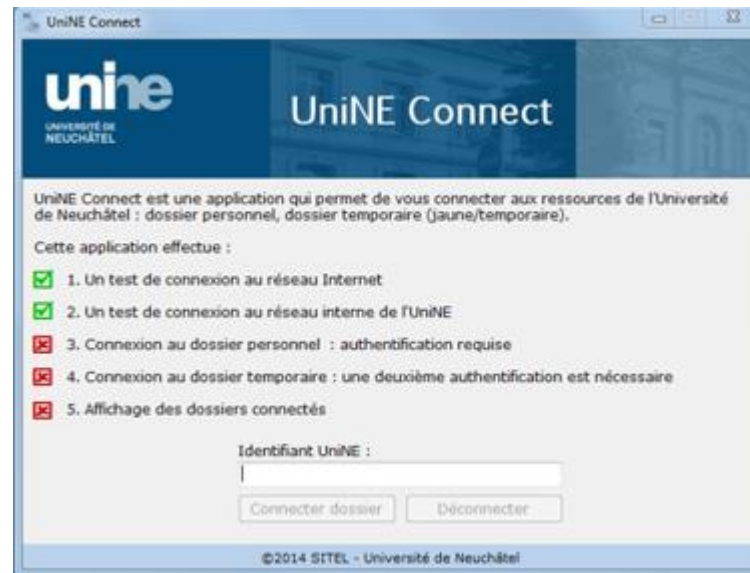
UniNE Connect

unine
UNIVERSITÉ DE NEUCHÂTEL

UniNE Connect

UniNE Connect est une application qui permet de vous connecter aux ressources de l'Université de Neuchâtel : dossier personnel, dossier temporaire (jaune/temporaire).

Cette application effectue :

1. Un test de connexion au réseau Internet

2. Un test de connexion au réseau interne de l'UniNE

3. Connexion au dossier personnel : authentification requise

4. Connexion au dossier temporaire : une deuxième authentification est nécessaire

5. Affichage des dossiers connectés

Identifiant UniNE :

Connecter dossier | Déconnecter

©2014 SITEL - Université de Neuchâtel